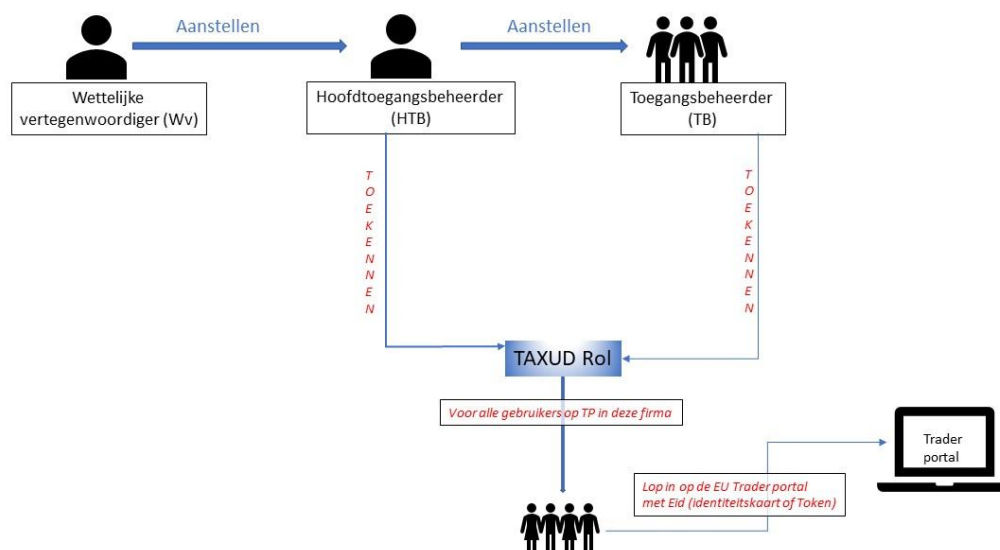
Aanstellen

Aanstellen

Wettelijke vertegenwoordiger (Wv)

Hoofdtoegangsbeheerder (HTB)

Toegangsbeheerder (TB)

T O E K E N N E N

T O E K E N N E N

TAXUD Rol

Voor alle gebruikers op TP in deze firma

Trader portal

Log in op de EU Trader portal met Eid (identiteitskaart of Token)